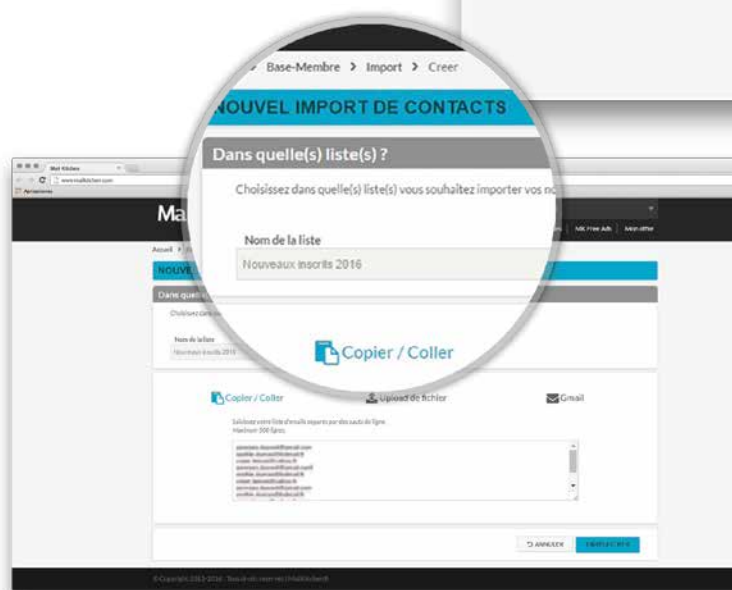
Base-Membre > Import > Creer

NOUVEL IMPORT DE CONTACTS

Dans quelle(s) liste(s) ?

Choisissez dans quelle(s) liste(s) vous souhaitez importer vos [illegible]

Nom de la liste

Nouveaux inscrits 2016

Copier / Coller

Mail Kitchen

Ma

MK Free Ads | Mon offre

Accueil > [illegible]

NOUVE

Dans quel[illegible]

Choisissez dans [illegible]

Nom de la liste

Nouveaux inscrits 2016

Copier / Coller

Upload de fichier

Gmail

Saisissez votre liste d'emails séparés par des sauts de ligne. Maximum 500 lignes.

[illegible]

ANNULER

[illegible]

© Copyright 2013-2016 - Tous droits réservés MailKitchen®